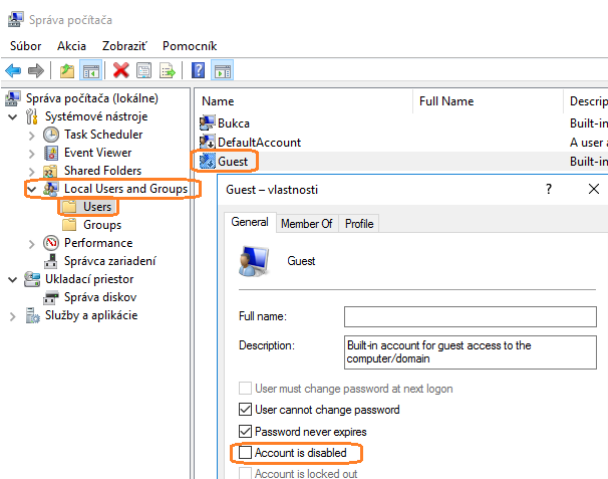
Správa počítača

Súbor Akcia Zobraziť Pomocník

Správa počítača (lokálne)
Systémové nástroje
Task Scheduler
Event Viewer
Shared Folders
Local Users and Groups
Users
Groups
Performance
Správca zariadení
Ukladací priestor
Správa diskov
Služby a aplikácie

| Name | Full Name | Descrip |
|---|---|---|
| Bukca | | Built-in |
| DefaultAccount | | A user a |
| Guest | | Built-in |

Guest – vlastnosti ? ×

General Member Of Profile

Guest

Full name:

Description: Built-in account for guest access to the computer/domain

User must change password at next logon
User cannot change password
Password never expires
Account is disabled
Account is locked out